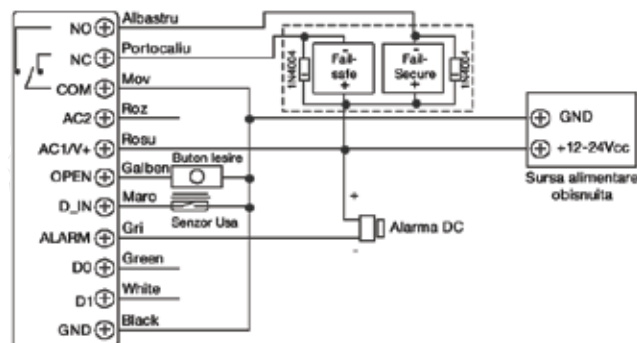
NO
NC
COM
AC2
AC1/V+
OPEN
D_IN
ALARM
D0
D1
GND

Albastru
Portocaliu
Mov
Roz
Rosu
Galben
Maro
Gri
Green
White
Black

Buton Iesire
Senzor Usa

1N4004
Fail-safe
Fail-Secure
1N4004

Alarma DC

GND
+12-24Vcc
Sursa alimentare obisnuita